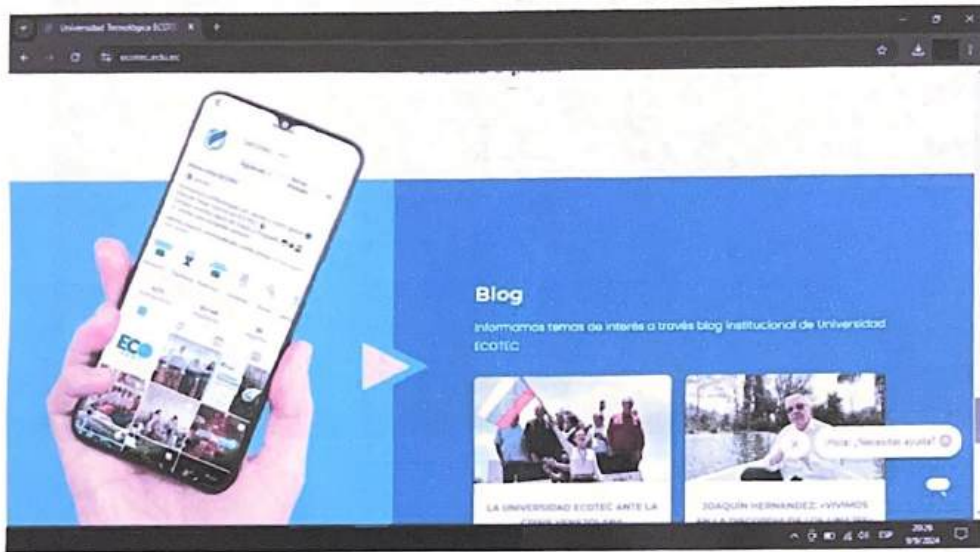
Universidad Tecnológica ECOTEC

ecotec.edu.ec

Blog

Informamos temas de interés a través blog institucional de Universidad ECOTEC

ECO

LA UNIVERSIDAD ECOTEC ANTE LA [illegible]

JOAQUÍN HERNÁNDEZ: «VIVIMOS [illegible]

Hola! ¿Necesitas ayuda?

ESP

20:25
9/9/2024